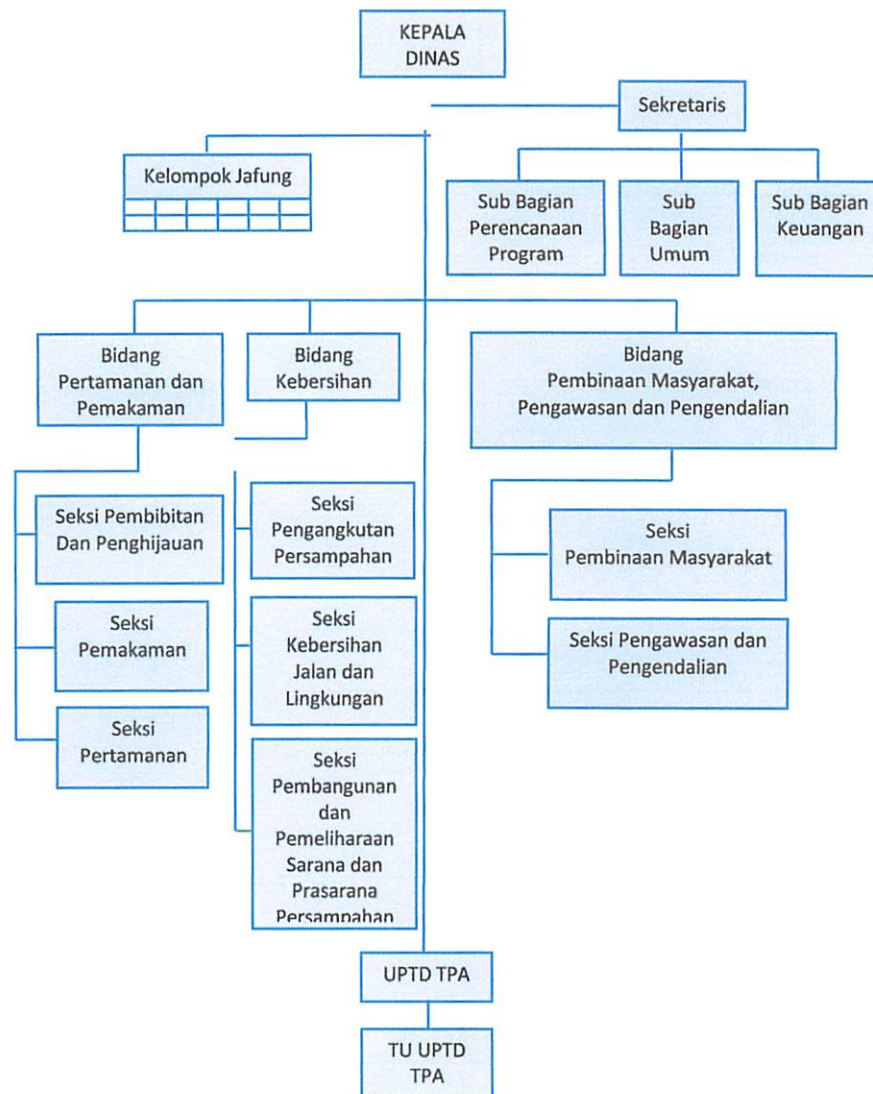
KEPALA DINAS

Sekretaris

Kelompok Jafung

Sub Bagian Perencanaan Program

Sub Bagian Umum

Sub Bagian Keuangan

Bidang Pertamanan dan Pemakaman

Bidang Kebersihan

Bidang Pembinaan Masyarakat, Pengawasan dan Pengendalian

Seksi Pembibitan Dan Penghijauan

Seksi Pemakaman

Seksi Pertamanan

Seksi Pengangkutan Persampahan

Seksi Kebersihan Jalan dan Lingkungan

Seksi Pembangunan dan Pemeliharaan Sarana dan Prasarana Persampahan

Seksi Pembinaan Masyarakat

Seksi Pengawasan dan Pengendalian

UPTD TPA

TU UPTD TPA